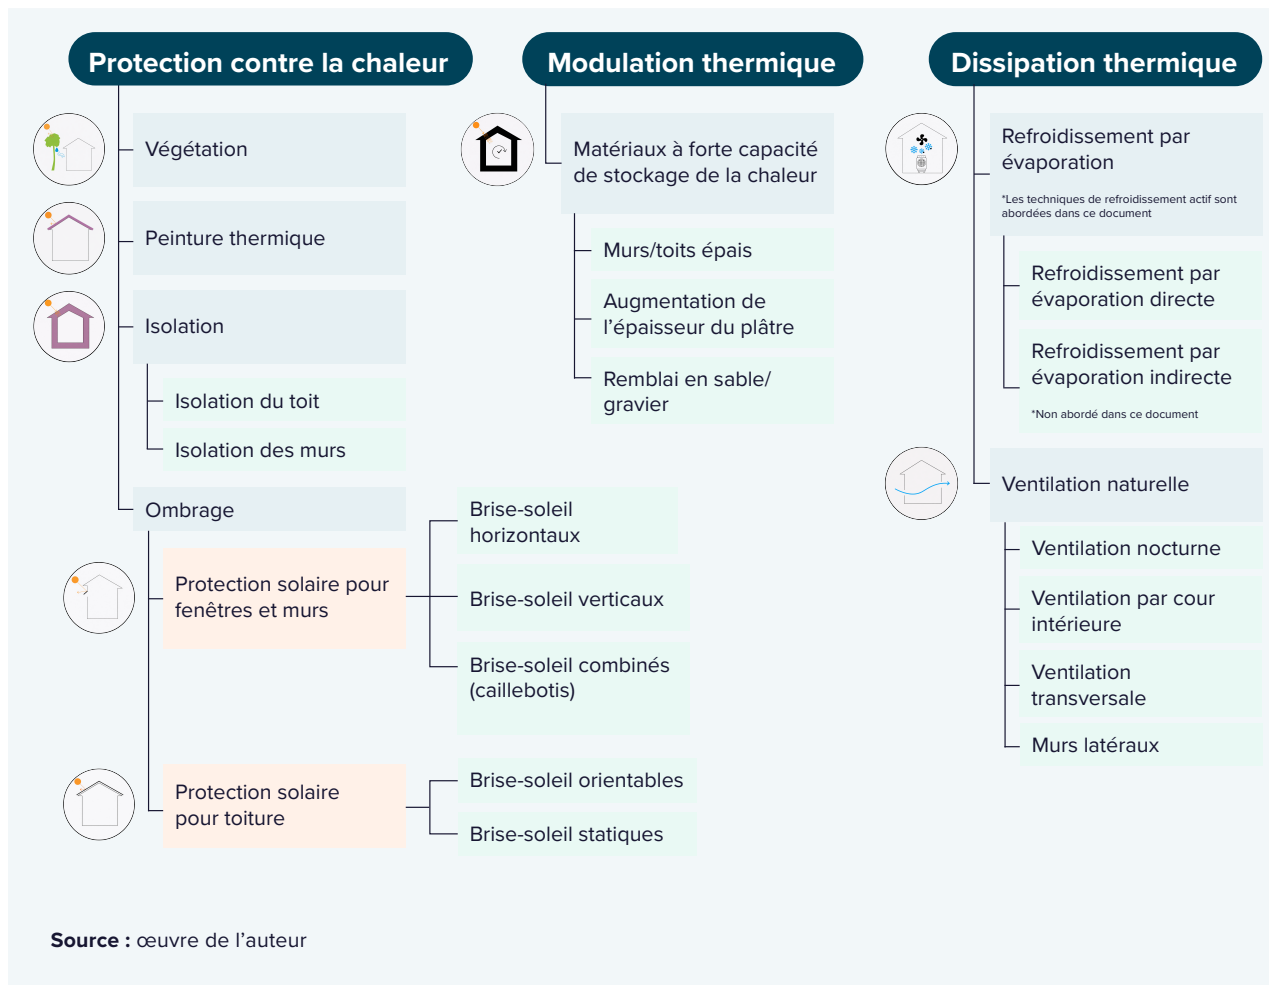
Protection contre la chaleur

Végétation

Peinture thermique

Isolation

Isolation du toit

Isolation des murs

Ombrage

Protection solaire pour fenêtres et murs

Brise-soleil horizontaux

Brise-soleil verticaux

Brise-soleil combinés (caillebotis)

Protection solaire pour toiture

Brise-soleil orientables

Brise-soleil statiques

Modulation thermique

Matériaux à forte capacité de stockage de la chaleur

Murs/toits épais

Augmentation de l'épaisseur du plâtre

Remblai en sable/ gravier

Dissipation thermique

Refroidissement par évaporation

*Les techniques de refroidissement actif sont abordées dans ce document

Refroidissement par évaporation directe

Refroidissement par évaporation indirecte

*Non abordé dans ce document

Ventilation naturelle

Ventilation nocturne

Ventilation par cour intérieure

Ventilation transversale

Murs latéraux

Source : œuvre de l'auteur